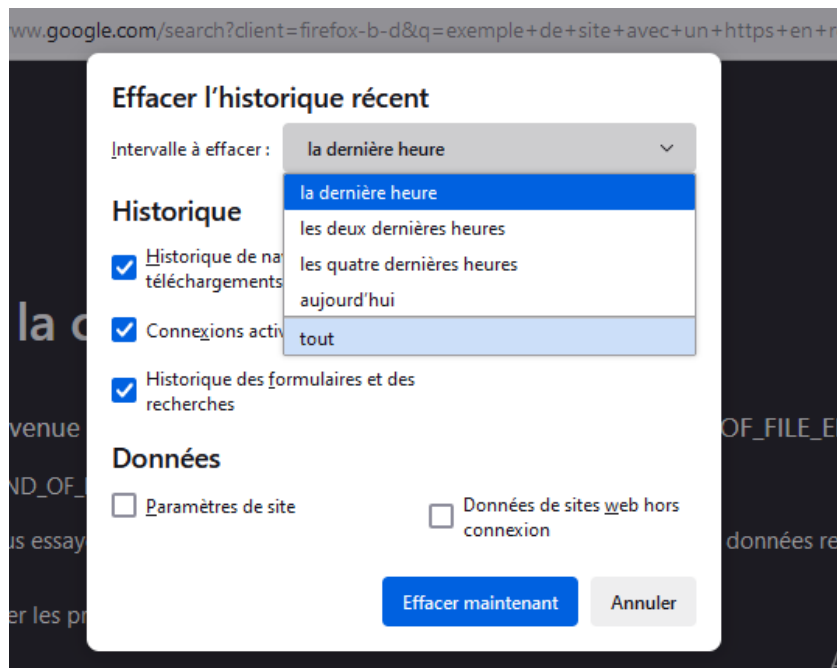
www.google.com/search?client=firefox-b-d&q=exemple+de+site+avec+un+https+en+

Effacer l’historique récent

Intervalle à effacer : la dernière heure

la dernière heure
les deux dernières heures
les quatre dernières heures
aujourd’hui
tout

Historique

Historique de na
téléchargements

Connexions activ

Historique des formulaires et des recherches

Données

Paramètres de site

Données de sites web hors connexion

Effacer maintenant

Annuler

la c

venue

OF_FILE_E

ND_OF_

us essay

données re

er les pr